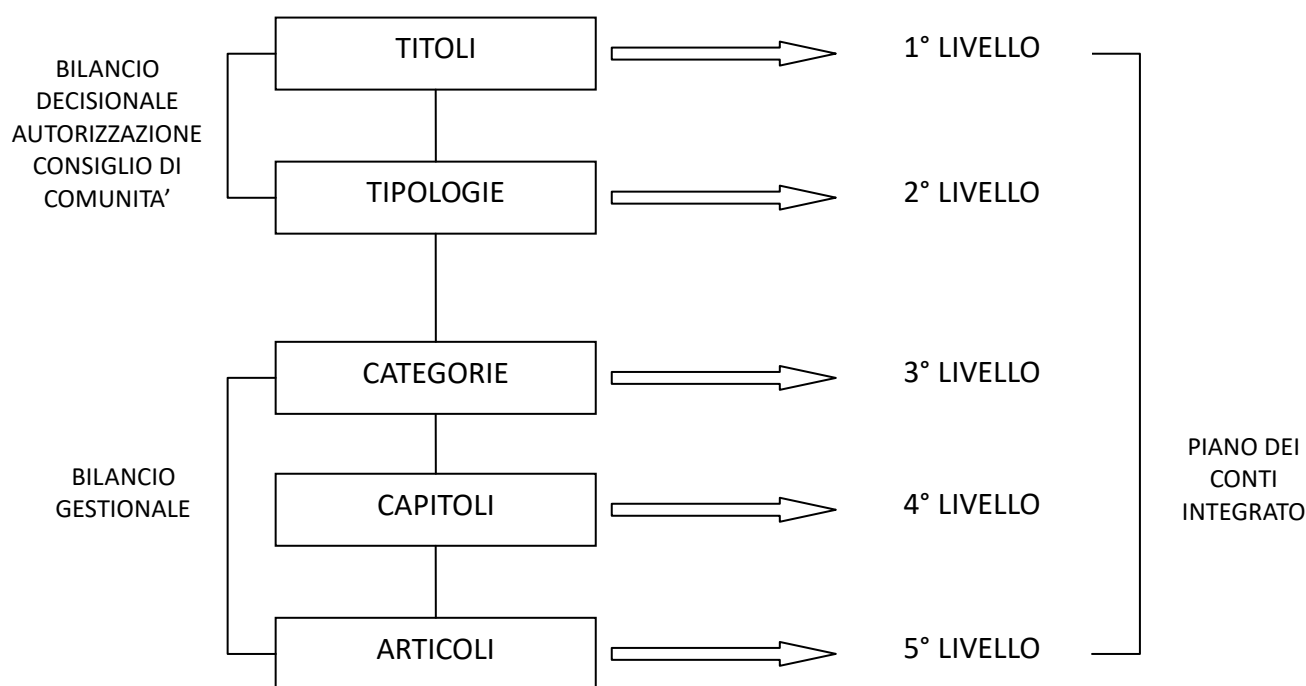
BILANCIO DECISIONALE AUTORIZZAZIONE CONSIGLIO DI COMUNITA'

TITOLI

1° LIVELLO

TIPOLOGIE

2° LIVELLO

CATEGORIE

3° LIVELLO

BILANCIO GESTIONALE

CAPITOLI

4° LIVELLO

ARTICOLI

5° LIVELLO

PIANO DEI CONTI INTEGRATO